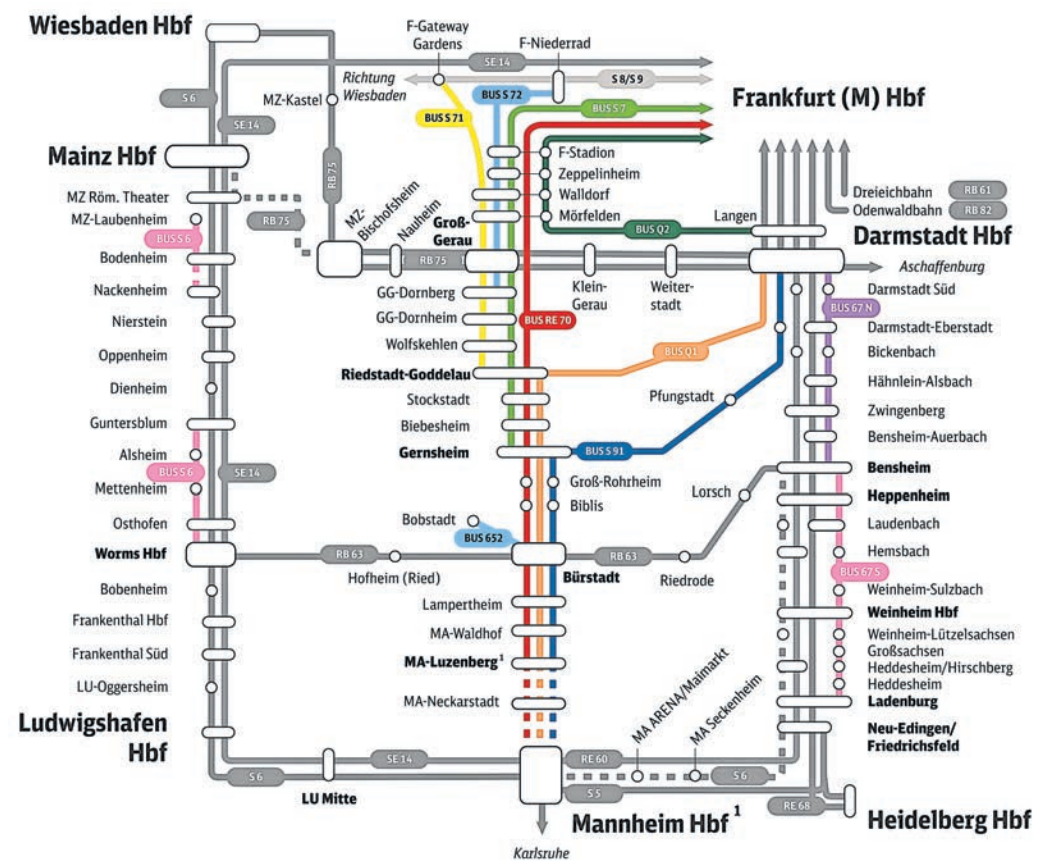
Wiesbaden Hbf

F-Gateway Gardens

F-Niederrad

SE 14

S 8/S 9

S 6

MZ-Kastel

Richtung Wiesbaden

BUS S 72

BUS S 7

Frankfurt (M) Hbf

BUS S 71

SE 14

Mainz Hbf

RB 75

F-Stadion

Zeppelinheim

Walldorf

Mörfelden

MZ Röm. Theater

MZ-Laubenheim

RB 75

MZ-Bischofsheim

Nauheim

Groß-Gerau

Dreieichbahn RB 61

Odenwaldbahn RB 82

Langen

BUS Q2

Darmstadt Hbf

BUS S 6

Bodenheim

RB 75

Aschaffenburg

Nackenheim

GG-Dornberg

Klein-Gerau

Weiter-stadt

Darmstadt Süd

BUS 67 N

Nierstein

GG-Dornheim

BUS RE 70

Darmstadt-Eberstadt

Oppenheim

Wolfskehlen

BUS Q1

Bickenbach

Dienheim

Riedstadt-Goddelau

Hähnlein-Alsbach

Stockstadt

Pfungstadt

Zwingenberg

Guntersblum

Biebesheim

Bensheim-Auerbach

Alsheim

BUS S 6

SE 14

Gernsheim

BUS S 91

Bensheim

Mettenheim

Groß-Rohrheim

Heppenheim

Biblis

Lorsch

Osthofen

Laudenbach

Bobstadt

BUS 652

Worms Hbf

RB 63

RB 63

Hemsbach

Hofheim (Ried)

Bürstadt

Riedrode

BUS 67 S

Bobenheim

Weinheim-Sulzbach

Lampertheim

Weinheim Hbf

Frankenthal Hbf

MA-Waldhof

Weinheim-Lützelsachsen

Großsachsen

Frankenthal Süd

MA-Luzenberg $^1$

Heddesheim/Hirschberg

Heddesheim

LU-Oggersheim

Ladenburg

MA-Neckarstadt

MA ARENA/Maimarkt

MA Seckenheim

Ludwigshafen Hbf

Neu-Edingen/ Friedrichsfeld

SE 14

RE 60

S 6

S 6

LU Mitte

S 5

RE 68

Mannheim Hbf $^1$

Heidelberg Hbf

Karlsruhe